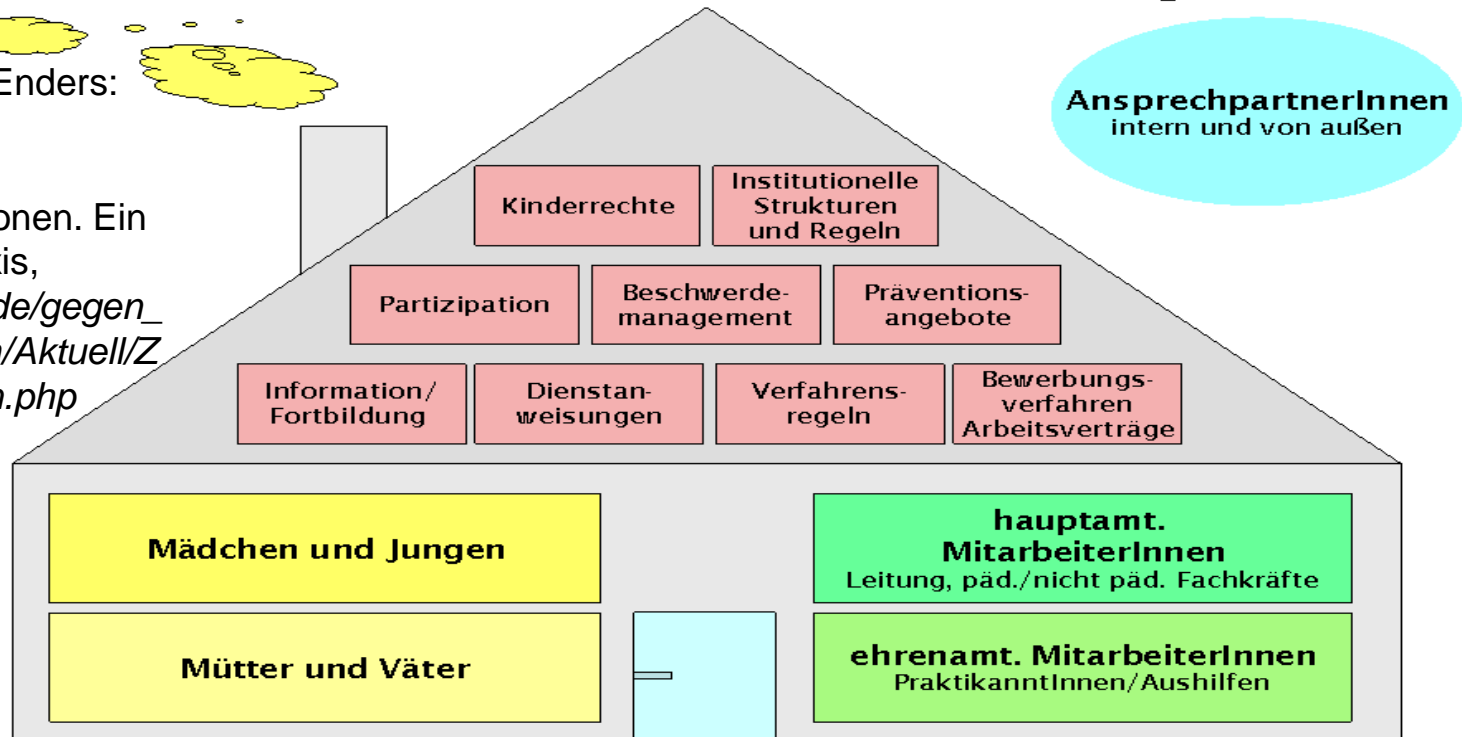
Enders:

onen. Ein
tis,
de/gegen_
/Aktuell/Z
n.php

AnsprechpartnerInnen
intern und von außen

Kinderrechte

Institutionelle Strukturen und Regeln

Partizipation

Beschwerdemanagement

Präventionsangebote

Information/ Fortbildung

Dienstanweisungen

Verfahrensregeln

Bewerbungsverfahren Arbeitsverträge

Mädchen und Jungen

hauptamt. MitarbeiterInnen
Leitung, päd./nicht päd. Fachkräfte

Mütter und Väter

ehrenamt. MitarbeiterInnen
PraktikanntInnen/Aushilfen